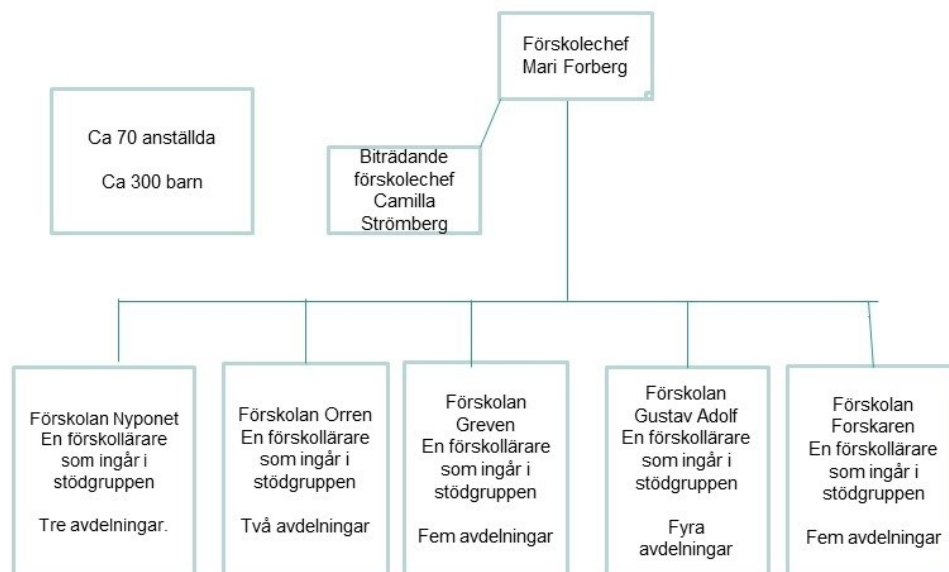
Förskolechef
Mari Forberg

Ca 70 anställda

Ca 300 barn

Biträdande förskolechef Camilla Strömberg

Förskolan Nyponet
En förskollärare som ingår i stödgruppen

Tre avdelningar.

Förskolan Orren
En förskollärare som ingår i stödgruppen

Två avdelningar

Förskolan Greven
En förskollärare som ingår i stödgruppen

Fem avdelningar

Förskolan Gustav Adolf
En förskollärare som ingår i stödgruppen

Fyra avdelningar

Förskolan Forskaren
En förskollärare som ingår i stödgruppen

Fem avdelningar